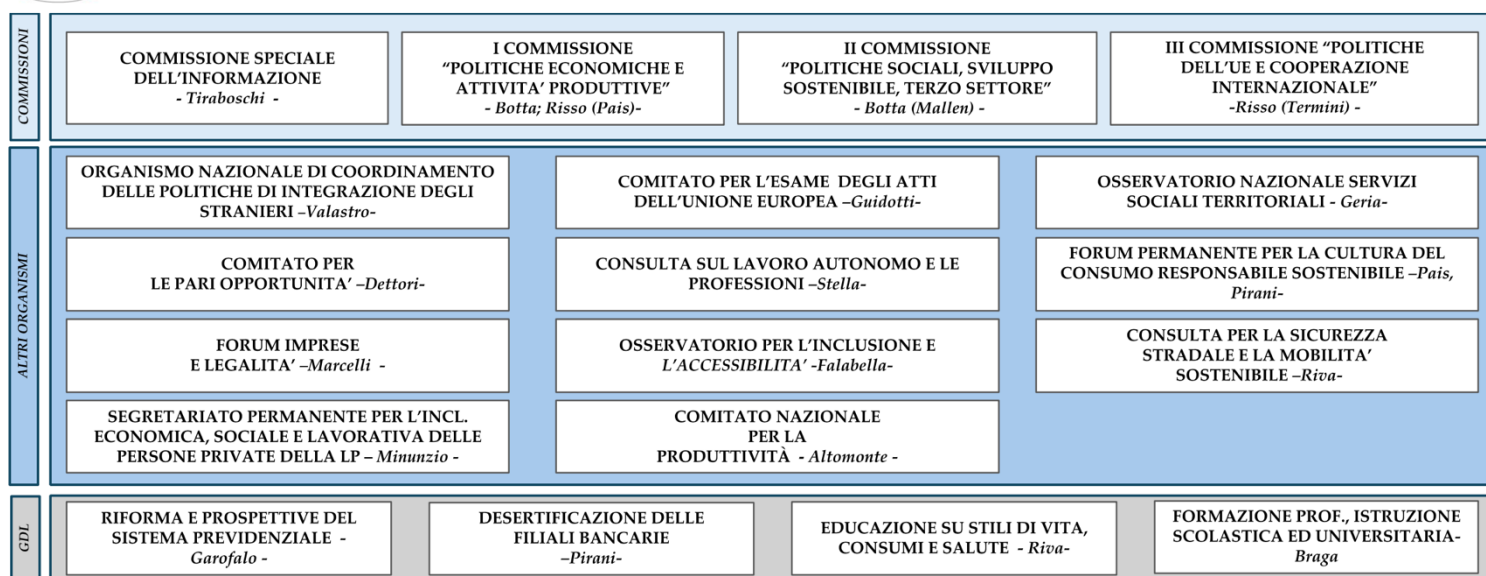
COMMISSIONI

COMMISSIONE SPECIALE DELL'INFORMAZIONE *- Tiraboschi -*

I COMMISSIONE "POLITICHE ECONOMICHE E ATTIVITA' PRODUTTIVE" *- Botta; Risso (Pais)-*

II COMMISSIONE "POLITICHE SOCIALI, SVILUPPO SOSTENIBILE, TERZO SETTORE" *- Botta (Mallen) -*

III COMMISSIONE "POLITICHE DELL'UE E COOPERAZIONE INTERNAZIONALE" *-Risso (Termini) -*

ALTRI ORGANISMI

ORGANISMO NAZIONALE DI COORDINAMENTO DELLE POLITICHE DI INTEGRAZIONE DEGLI STRANIERI *–Valastro-*

COMITATO PER L'ESAME DEGLI ATTI DELL'UNIONE EUROPEA *–Guidotti-*

OSSERVATORIO NAZIONALE SERVIZI SOCIALI TERRITORIALI *- Geria-*

COMITATO PER LE PARI OPPORTUNITA' *–Dettori-*

CONSULTA SUL LAVORO AUTONOMO E LE PROFESSIONI *–Stella-*

FORUM PERMANENTE PER LA CULTURA DEL CONSUMO RESPONSABILE SOSTENIBILE *–Pais, Pirani-*

FORUM IMPRESE E LEGALITA' *–Marcelli -*

OSSERVATORIO PER L'INCLUSIONE E L'ACCESSIBILITA' *-Falabella-*

CONSULTA PER LA SICUREZZA STRADALE E LA MOBILITA' SOSTENIBILE *–Riva-*

SEGRETARIATO PERMANENTE PER L'INCL. ECONOMICA, SOCIALE E LAVORATIVA DELLE PERSONE PRIVATE DELLA LP *– Minunzio -*

COMITATO NAZIONALE PER LA PRODUTTIVITÀ *- Altomonte -*

GDL

RIFORMA E PROSPETTIVE DEL SISTEMA PREVIDENZIALE - *Garofalo -*

DESERTIFICAZIONE DELLE FILIALI BANCARIE *–Pirani-*

EDUCAZIONE SU STILI DI VITA, CONSUMI E SALUTE *- Riva-*

FORMAZIONE PROF., ISTRUZIONE SCOLASTICA ED UNIVERSITARIA- *Braga*